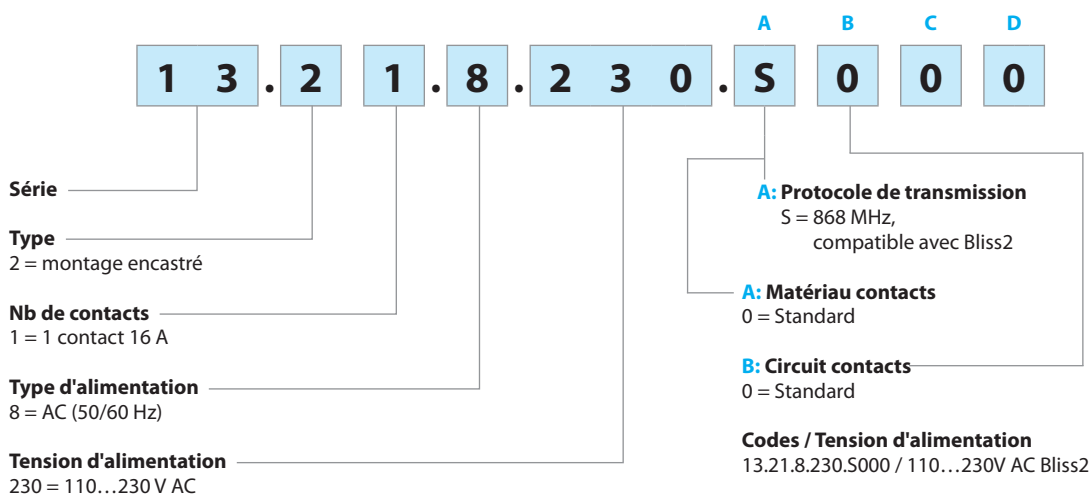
A B C D

1 3 . 2 1 . 8 . 2 3 0 . S 0 0 0

Série

Type
2 = montage encastré

Nb de contacts
1 = 1 contact 16 A

Type d'alimentation
8 = AC (50/60 Hz)

Tension d'alimentation
230 = 110…230 V AC

A: Protocole de transmission
S = 868 MHz, compatible avec Bliss2

A: Matériau contacts
0 = Standard

B: Circuit contacts
0 = Standard

Codes / Tension d'alimentation
13.21.8.230.S000 / 110…230V AC Bliss2